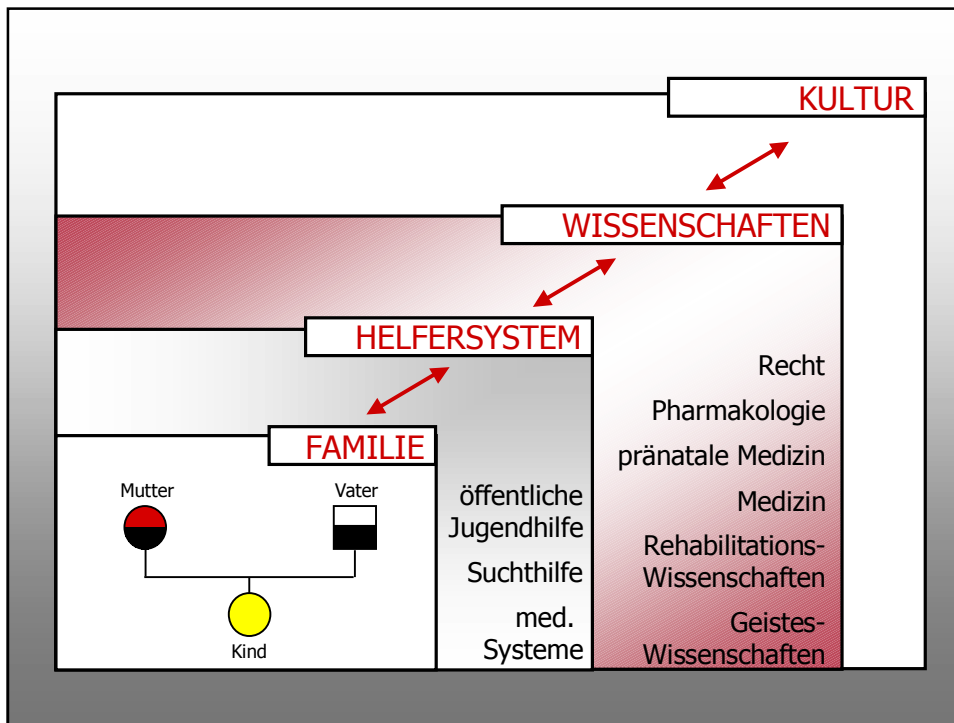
KULTUR

WISSENSCHAFTEN

HELFERSYSTEM

FAMILIE

Mutter

Vater

Kind

öffentliche Jugendhilfe

Suchthilfe

med. Systeme

Recht

Pharmakologie

pränatale Medizin

Medizin

Rehabilitations-Wissenschaften

Geistes-Wissenschaften